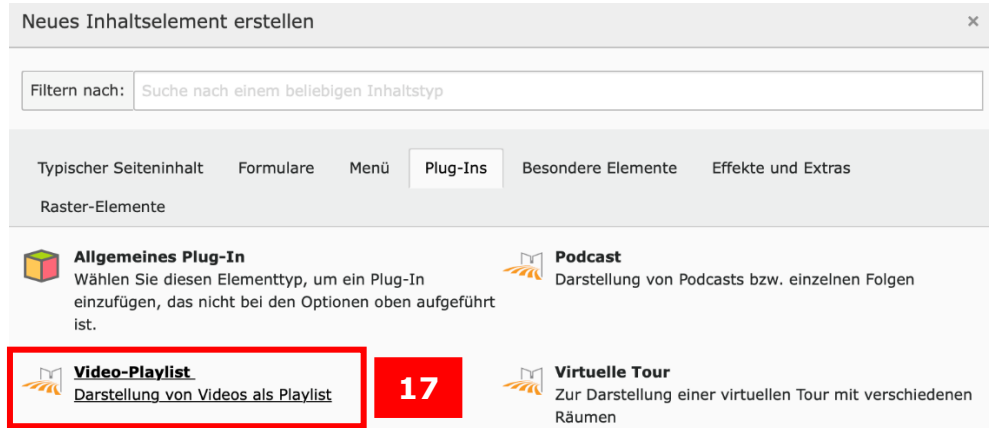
Neues Inhaltselement erstellen ×

Filtern nach: Suche nach einem beliebigen Inhaltstyp

Typischer Seiteninhalt Formulare Menü Plug-Ins Besondere Elemente Effekte und Extras Raster-Elemente

**Allgemeines Plug-In**
Wählen Sie diesen Elementtyp, um ein Plug-In einzufügen, das nicht bei den Optionen oben aufgeführt ist.

**Podcast**
Darstellung von Podcasts bzw. einzelnen Folgen

**Video-Playlist**
Darstellung von Videos als Playlist

17

**Virtuelle Tour**
Zur Darstellung einer virtuellen Tour mit verschiedenen Räumen